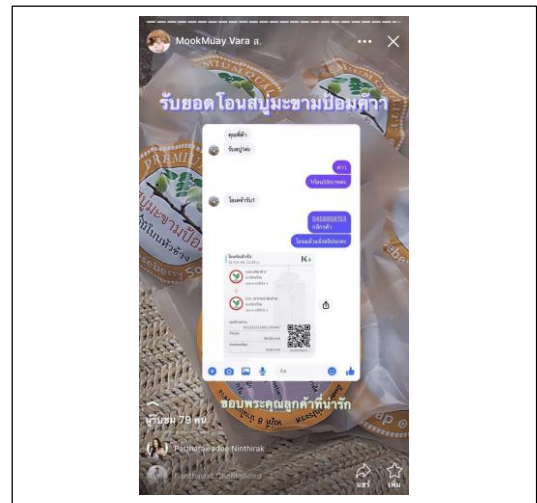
MookMuay Vara ล.

รับยอด โอนสบู่มะขามป้อมค่ำ

คุณแม่ค่ำ

รับสบู่ค่ะ

ค่ำๆ

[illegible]

โอนค่ำรับ!

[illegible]

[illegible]

โอนแล้วเจ้าค่ะ

โอนเงินสำเร็จ

K+

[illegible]

PREMIUM

มะขามป้อม

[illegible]

ขอบพระคุณลูกค้าที่น่ารัก

ผู้เข้าชม 79 คน

Padmaruadee Ninthirak

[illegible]

แชร์

เพิ่ม

Aa